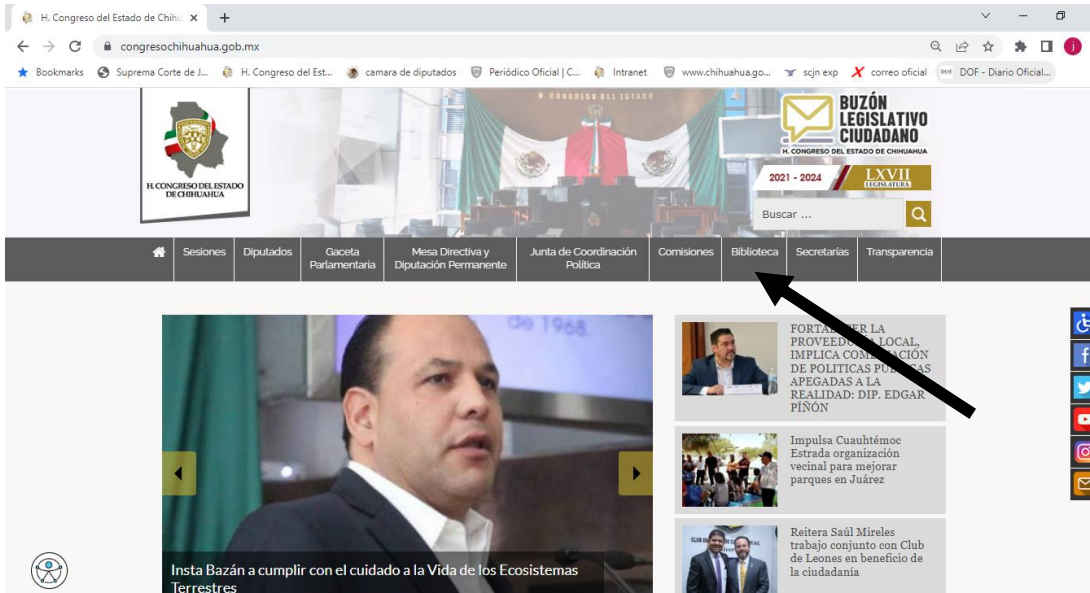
H. Congreso del Estado de Chih ×
congresochihuahua.gob.mx
Bookmarks Suprema Corte de J... H. Congreso del Est... camara de diputados Periódico Oficial | C... Intranet www.chihuahua.go... scjn exp correo oficial DOF - Diario Oficial...

H. CONGRESO DEL ESTADO DE CHIHUAHUA
H. CONGRESO DEL ESTADO
BUZÓN LEGISLATIVO CIUDADANO
H. CONGRESO DEL ESTADO DE CHIHUAHUA
2021 - 2024 LXVII LEGISLATURA
Buscar ...

Sesiones | Diputados | Gaceta Parlamentaria | Mesa Directiva y Diputación Permanente | Junta de Coordinación Política | Comisiones | Biblioteca | Secretarías | Transparencia

de 1968

Insta Bazán a cumplir con el cuidado a la Vida de los Ecosistemas Terrestres

FORTA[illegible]ER LA PROVEEDU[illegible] LOCAL, IMPLICA COM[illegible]CIÓN DE POLITICAS PU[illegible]AS APEGADAS A LA REALIDAD: DIP. EDGAR PIÑÓN

Impulsa Cuauhtémoc Estrada organización vecinal para mejorar parques en Juárez

Reitera Saúl Mireles trabajo conjunto con Club de Leones en beneficio de la ciudadanía